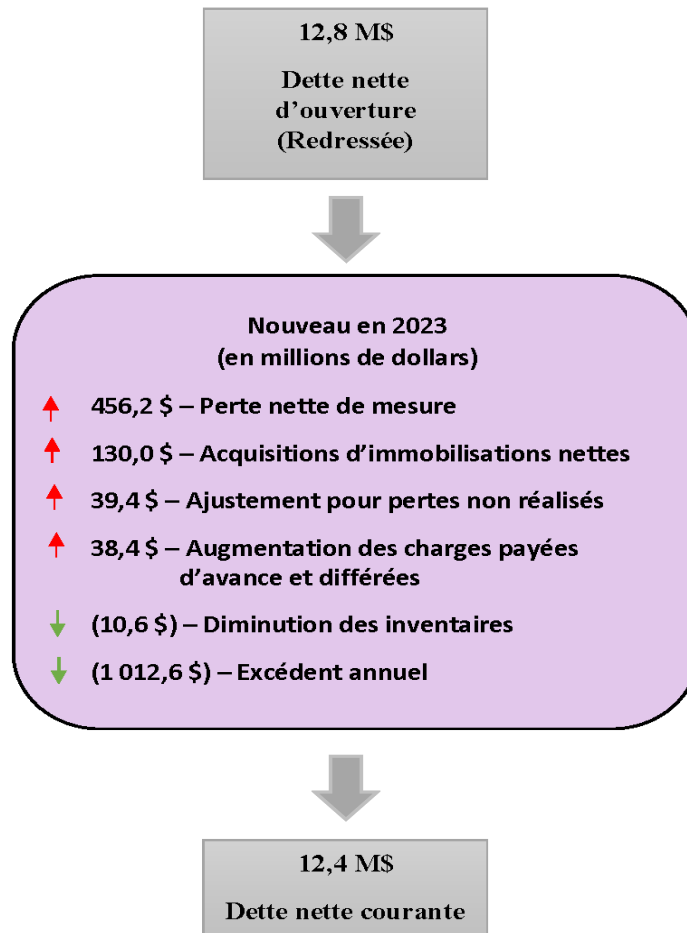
12,8 M$

Dette nette d’ouverture (Redressée)

Nouveau en 2023
(en millions de dollars)

456,2 $ – Perte nette de mesure

130,0 $ – Acquisitions d’immobilisations nettes

39,4 $ – Ajustement pour pertes non réalisés

38,4 $ – Augmentation des charges payées d’avance et différées

(10,6 $) – Diminution des inventaires

(1 012,6 $) – Excédent annuel

12,4 M$

Dette nette courante